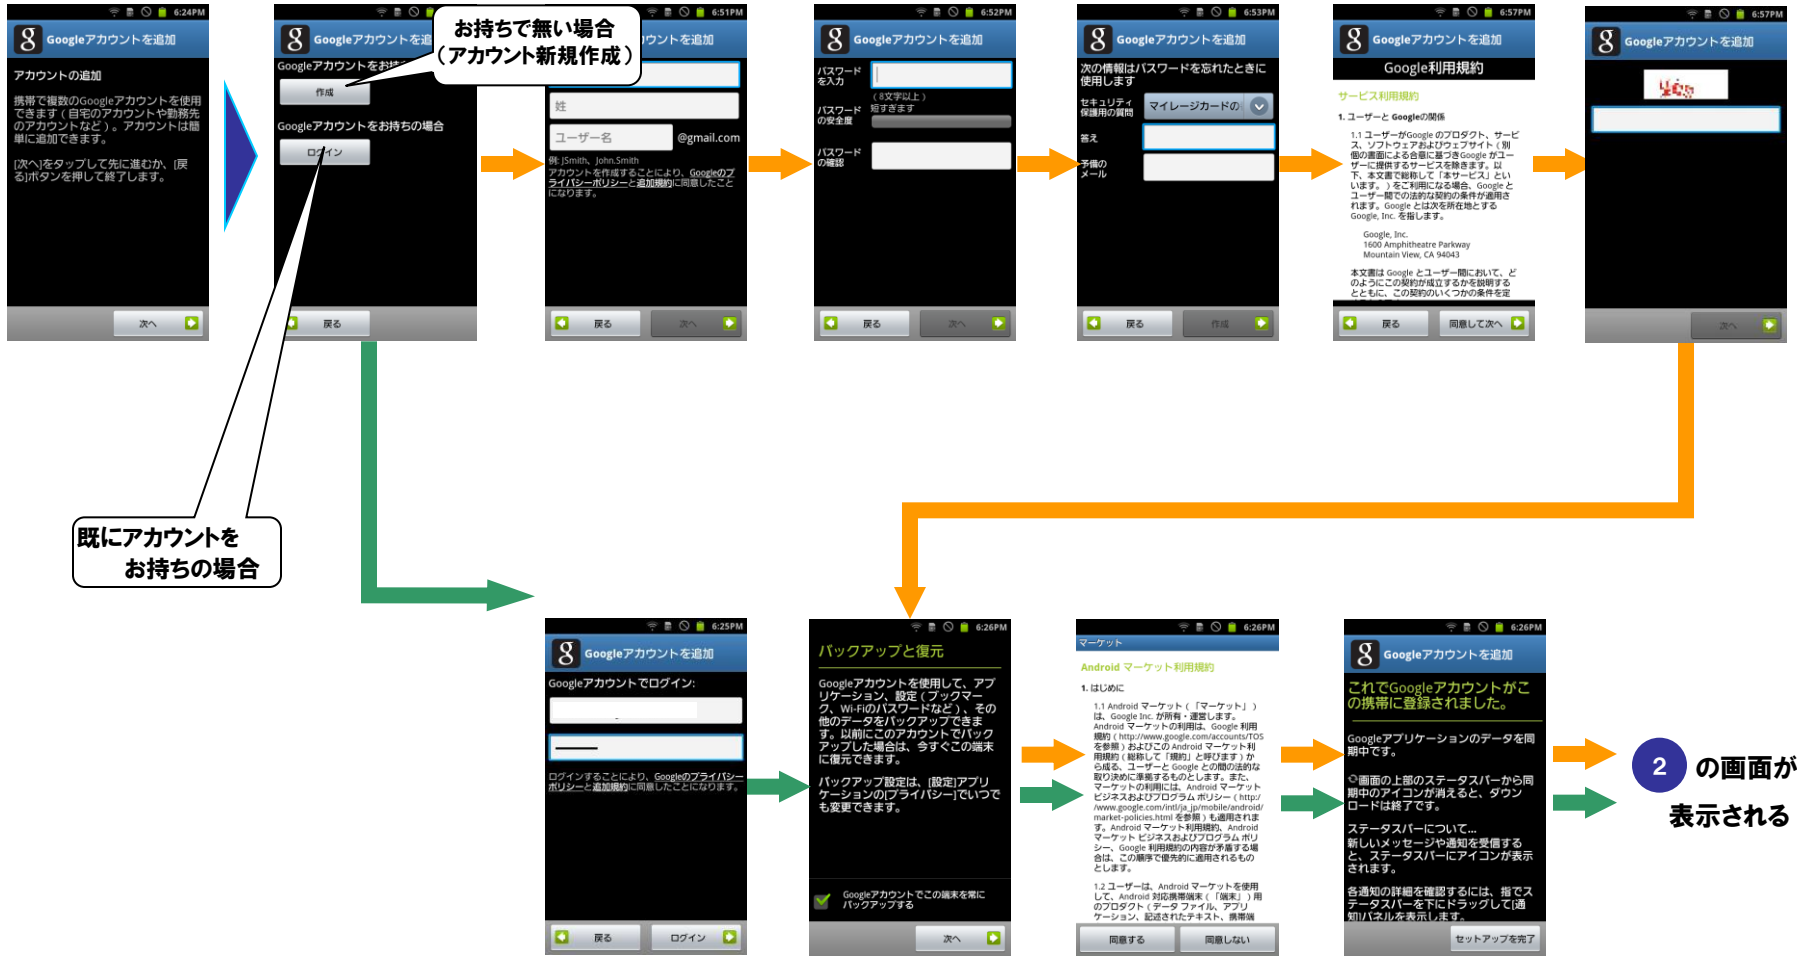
6:24PM
Googleアカウントを追加
アカウントの追加
携帯で複数のGoogleアカウントを使用できます（自宅のアカウントや勤務先のアカウントなど）。アカウントは簡単に追加できます。
[次へ]をタップして先に進むか、[戻る]ボタンを押して終了します。
次へ

6:51PM
Googleアカウントを追
Googleアカウントをお持
作成
Googleアカウントをお持ちの場合
ログイン
戻る

お持ちで無い場合
（アカウント新規作成）

既にアカウントを
お持ちの場合

カウントを追加
姓
ユーザー名 @gmail.com
例: JSmith、John.Smith
アカウントを作成することにより、Googleのプライバシーポリシーと追加規約に同意したことになります。
戻る 次へ

6:52PM
Googleアカウントを追加
パスワードを入力
（8文字以上）
短すぎます
パスワードの安全度
パスワードの確認
戻る 次へ

6:53PM
Googleアカウントを追加
次の情報はパスワードを忘れたときに使用します
セキュリティ保護用の質問 マイレージカードの
答え
予備のメール
戻る 作成

6:57PM
Googleアカウントを追加
Google利用規約
サービス利用規約
1. ユーザーと Googleの関係
1.1 ユーザーがGoogle のプロダクト、サービス、ソフトウェアおよびウェブサイト（別個の書面による合意に基づきGoogle がユーザーに提供するサービスを除きます。以下、本文書で総称して「本サービス」といいます。）をご利用になる場合、Google とユーザー間での法的な契約の条件が適用されます。Google とは次を所在地とするGoogle, Inc. を指します。
Google, Inc.
1600 Amphitheatre Parkway
Mountain View, CA 94043
本文書は Google とユーザー間において、どのようにこの契約が成立するかを説明するとともに、この契約のいくつかの条件を定
戻る 同意して次へ

6:57PM
Googleアカウントを追加
次へ

6:25PM
Googleアカウントを追加
Googleアカウントでログイン:
ログインすることにより、Googleのプライバシーポリシーと追加規約に同意したことになります。
戻る ログイン

6:26PM
バックアップと復元
Googleアカウントを使用して、アプリケーション、設定（ブックマーク、Wi-Fiのパスワードなど）、その他のデータをバックアップできます。以前にこのアカウントでバックアップした場合は、今すぐこの端末に復元できます。
バックアップ設定は、[設定]アプリケーションの[プライバシー]でいつでも変更できます。
Googleアカウントでこの端末を常にバックアップする
次へ

6:26PM
マーケット
Android マーケット利用規約
1. はじめに
1.1 Android マーケット（「マーケット」）は、Google Inc. が所有・運営します。Android マーケットの利用は、Google 利用規約（http://www.google.com/accounts/TOS を参照）およびこの Android マーケット利用規約（総称して「規約」と呼びます）から成る、ユーザーと Google との間の法的な取り決めに準拠するものとします。また、マーケットの利用には、Android マーケット ビジネスおよびプログラム ポリシー（http://www.google.com/intl/ja_jp/mobile/android/market-policies.html を参照）も適用されます。Android マーケット利用規約、Android マーケット ビジネスおよびプログラム ポリシー、Google 利用規約の内容が矛盾する場合は、この順序で優先的に適用されるものとします。
1.2 ユーザーは、Android マーケットを使用して、Android 対応携帯端末（「端末」）用のプロダクト（データ ファイル、アプリケーション、記述されたテキスト、携帯端
同意する 同意しない

6:26PM
Googleアカウントを追加
これでGoogleアカウントがこの携帯に登録されました。
Googleアプリケーションのデータを同期中です。
画面の上部のステータスバーから同期中のアイコンが消えると、ダウンロードは終了です。
ステータスバーについて...
新しいメッセージや通知を受信すると、ステータスバーにアイコンが表示されます。
各通知の詳細を確認するには、指でステータスバーを下にドラッグして[通知]パネルを表示します。
セットアップを完了

2 の画面が
表示される